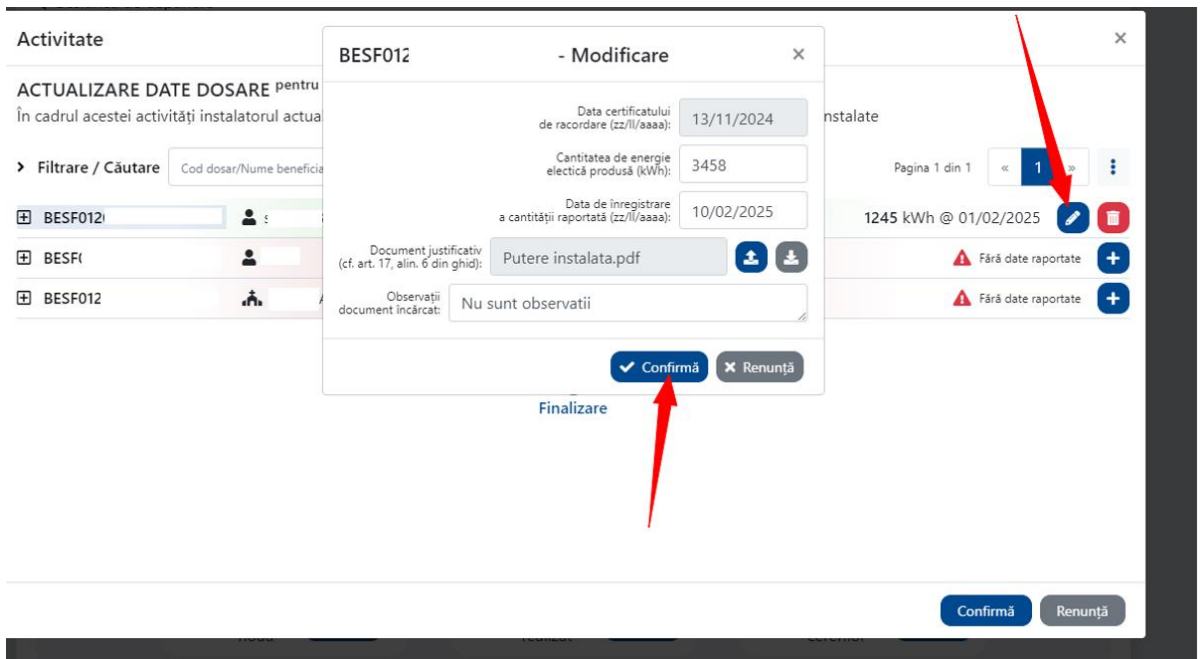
Activitate

ACTUALIZARE DATE DOSARE pentru

În cadrul acestei activități instalatorul actua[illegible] nstalate

> Filtrare / Căutare Cod dosar/Nume beneficia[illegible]

Pagina 1 din 1 « 1 »

BESF012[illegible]

1245 kWh @ 01/02/2025

BESF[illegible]

Fără date raportate

BESF012

Fără date raportate

Finalizare

Confirmă Renunță

BESF012 - Modificare ×

Data certificatului de racordare (zz/ll/aaaa): 13/11/2024

Cantitatea de energie electică produsă (kWh): 3458

Data de înregistrare a cantității raportată (zz/ll/aaaa): 10/02/2025

Document justificativ (cf. art. 17, alin. 6 din ghid): Putere instalata.pdf

Observații document încărcat: Nu sunt observatii

Confirmă Renunță